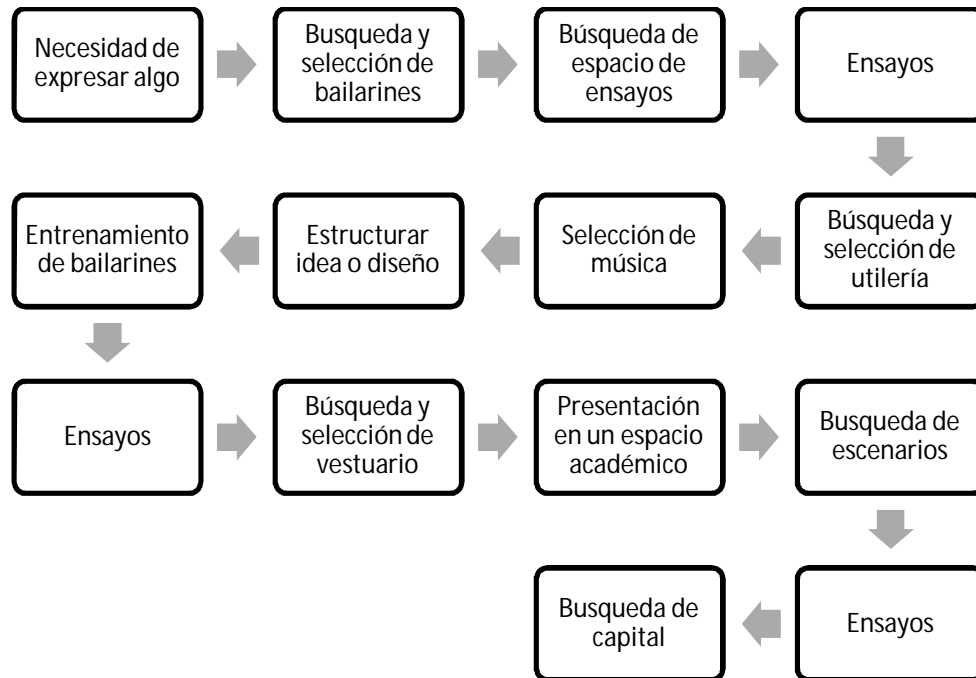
Necesidad de expresar algo

Busqueda y selección de bailarines

Búsqueda de espacio de ensayos

Ensayos

Búsqueda y selección de utilería

Selección de música

Estructurar idea o diseño

Entrenamiento de bailarines

Ensayos

Búsqueda y selección de vestuario

Presentación en un espacio académico

Busqueda de escenarios

Ensayos

Busqueda de capital